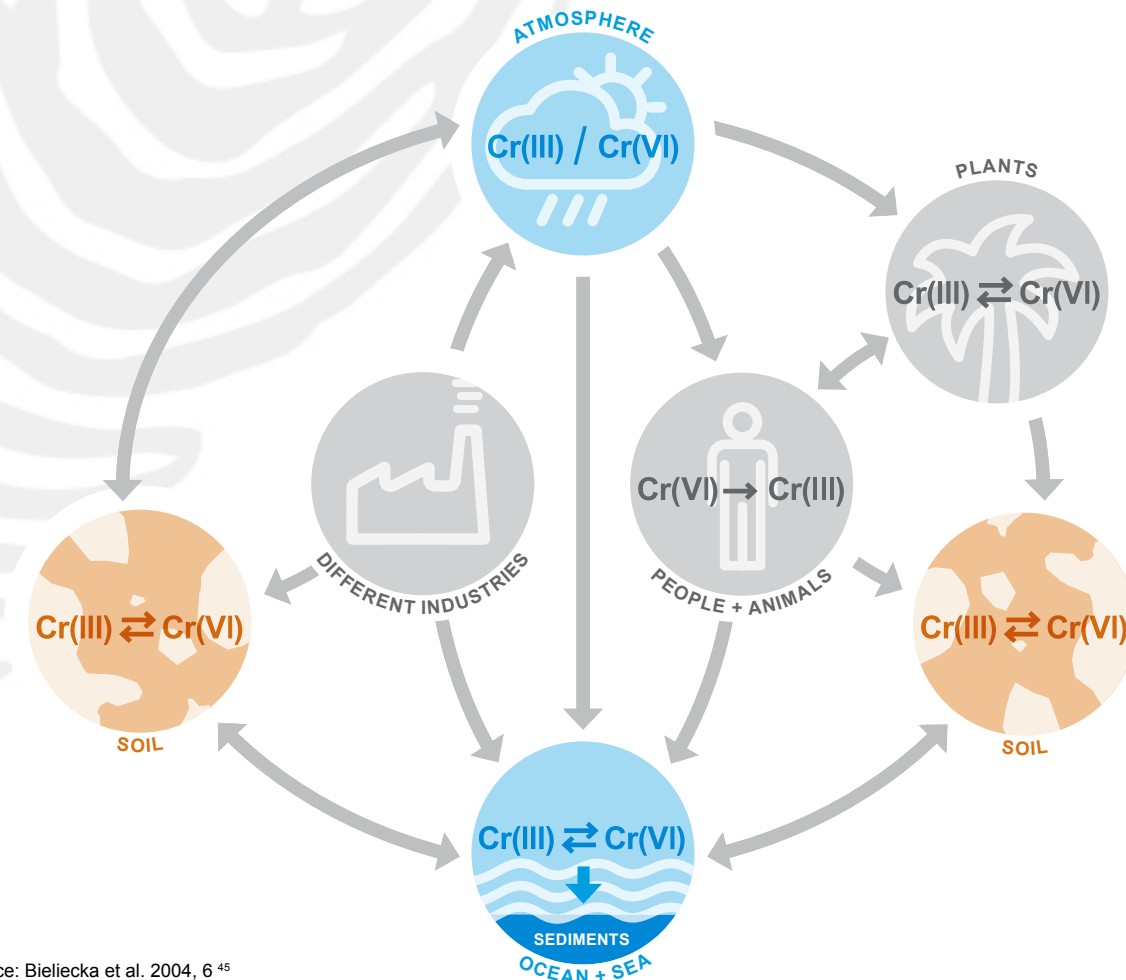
ATMOSPHERE

Cr(III) / Cr(VI)

PLANTS

Cr(III) ⇄ Cr(VI)

Cr(VI) → Cr(III)

DIFFERENT INDUSTRIES

PEOPLE + ANIMALS

Cr(III) ⇄ Cr(VI)

SOIL

Cr(III) ⇄ Cr(VI)

SOIL

Cr(III) ⇄ Cr(VI)

SEDIMENTS

OCEAN + SEA

ce: Bieliecka et al. 2004, 6 $^{45}$